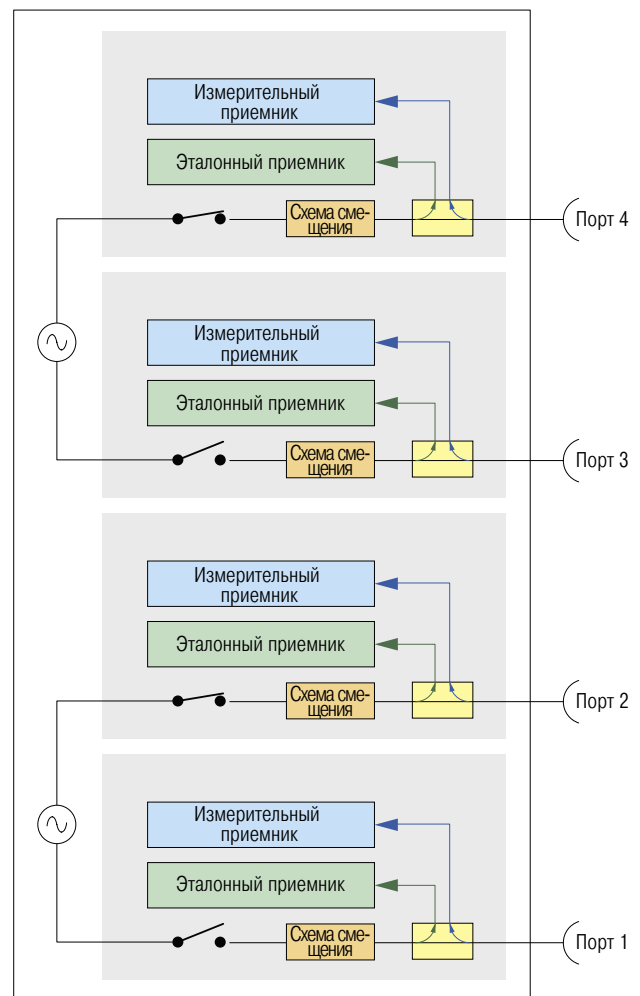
Измерительный приемник
Эталонный приемник
Схема смещения
Порт 4

Измерительный приемник
Эталонный приемник
Схема смещения
Порт 3

Измерительный приемник
Эталонный приемник
Схема смещения
Порт 2

Измерительный приемник
Эталонный приемник
Схема смещения
Порт 1